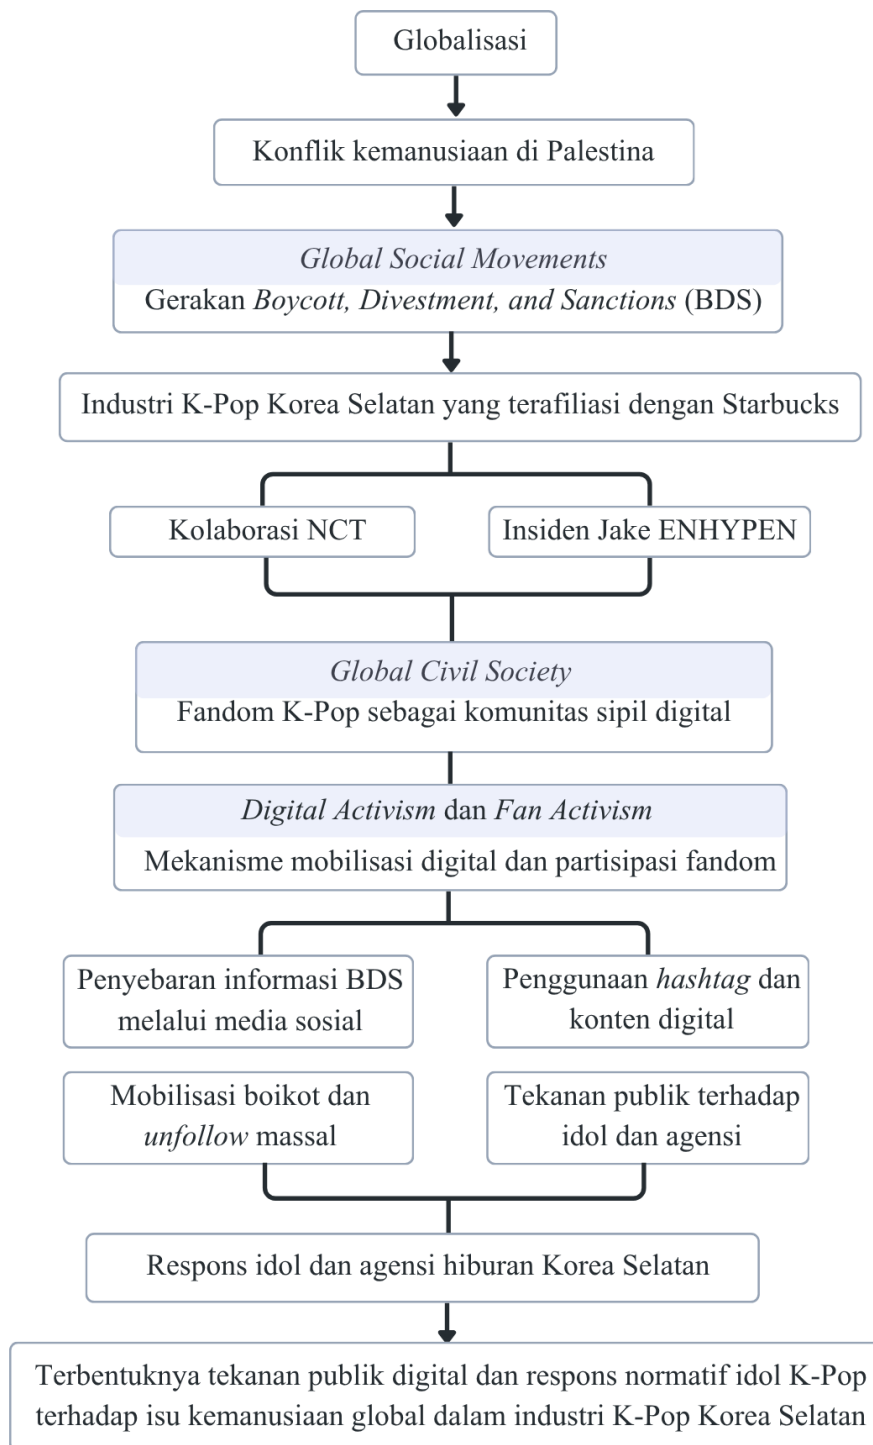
Globalisasi

Konflik kemanusiaan di Palestina

Global Social Movements

Gerakan Boycott, Divestment, and Sanctions (BDS)

Industri K-Pop Korea Selatan yang terafiliasi dengan Starbucks

Kolaborasi NCT

Insiden Jake ENHYPEN

Global Civil Society

Fandom K-Pop sebagai komunitas sipil digital

Digital Activism dan Fan Activism

Mekanisme mobilisasi digital dan partisipasi fandom

Penyebaran informasi BDS melalui media sosial

Penggunaan hashtag dan konten digital

Mobilisasi boikot dan unfollow massal

Tekanan publik terhadap idol dan agensi

Respons idol dan agensi hiburan Korea Selatan

Terbentuknya tekanan publik digital dan respons normatif idol K-Pop terhadap isu kemanusiaan global dalam industri K-Pop Korea Selatan